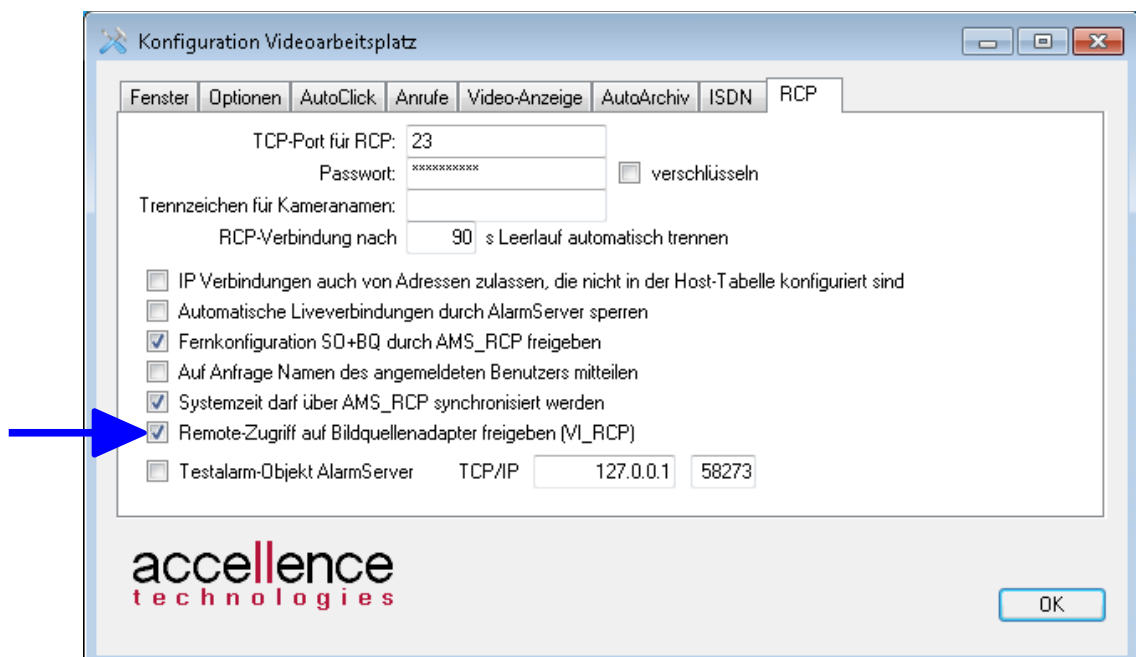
Konfiguration Videoarbeitsplatz

Fenster | Optionen | AutoClick | Anrufe | Video-Anzeige | AutoArchiv | ISDN | RCP

TCP-Port für RCP: 23

Passwort: **********

verschlüsseln

Trennzeichen für Kameranamen:

RCP-Verbindung nach 90 s Leerlauf automatisch trennen

IP Verbindungen auch von Adressen zulassen, die nicht in der Host-Tabelle konfiguriert sind

Automatische Liveverbindungen durch AlarmServer sperren

Fernkonfiguration SO+BQ durch AMS_RCP freigeben

Auf Anfrage Namen des angemeldeten Benutzers mitteilen

Systemzeit darf über AMS_RCP synchronisiert werden

Remote-Zugriff auf Bildquellenadapter freigeben (VI_RCP)

Testalarm-Objekt AlarmServer TCP/IP 127.0.0.1 58273

accellence
technologies

OK